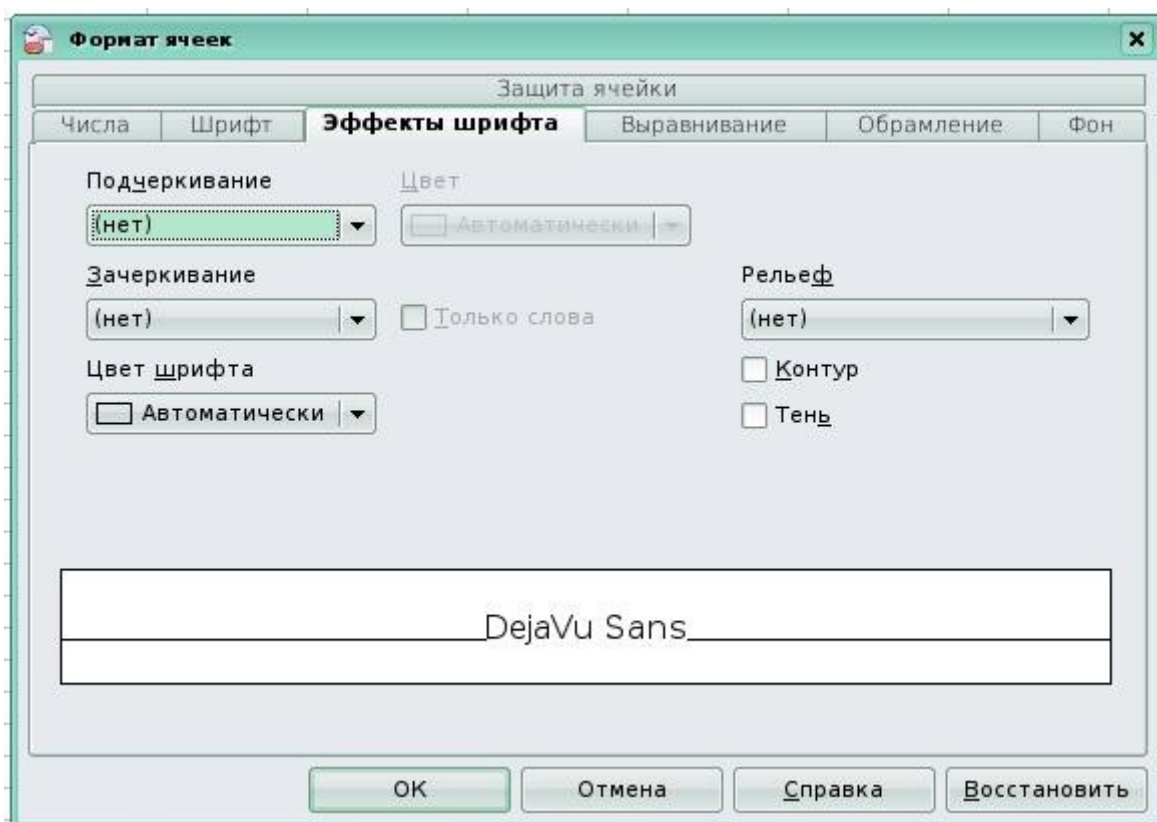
Формат ячеек

Защита ячейки

Числа | Шрифт | Эффекты шрифта | Выравнивание | Обрамление | Фон

Подчеркивание
(нет)

Цвет
Автоматически

Зачеркивание
(нет)

Только слова

Рельеф
(нет)

Цвет шрифта
Автоматически

Контур

Тень

DejaVu Sans

OK | Отмена | Справка | Восстановить